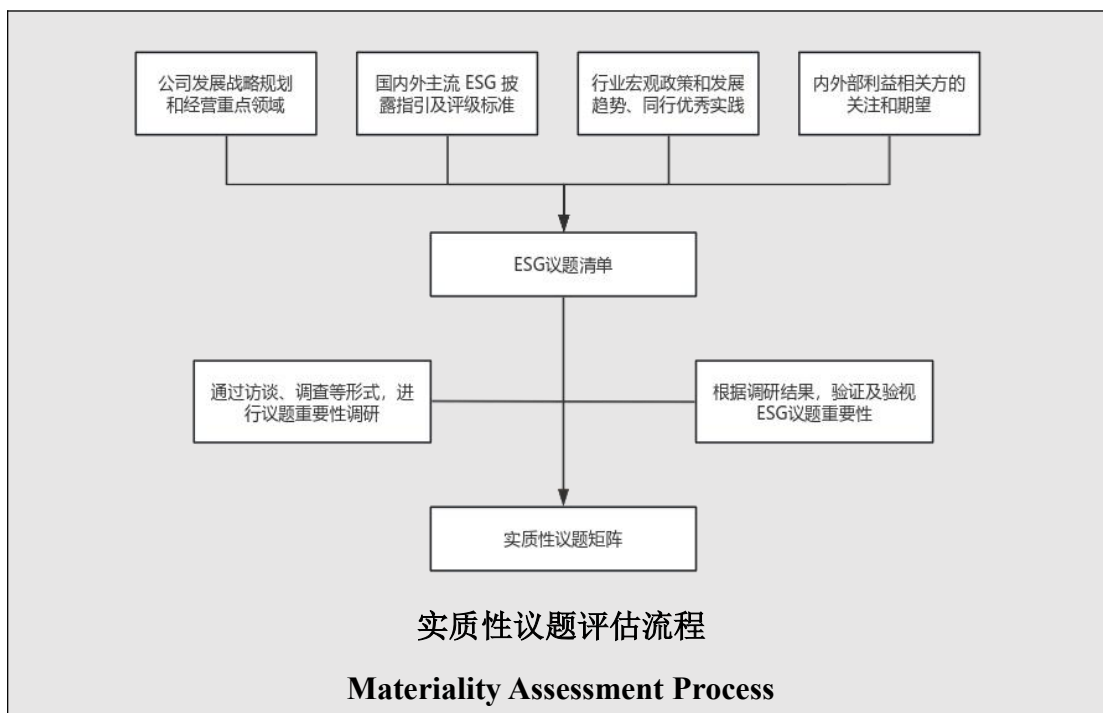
公司发展战略规划和经营重点领域

国内外主流 ESG 披露指引及评级标准

行业宏观政策和发展趋势、同行优秀实践

内外部利益相关方的关注和期望

ESG议题清单

通过访谈、调查等形式，进行议题重要性调研

根据调研结果，验证及验视ESG议题重要性

实质性议题矩阵

实质性议题评估流程

Materiality Assessment Process